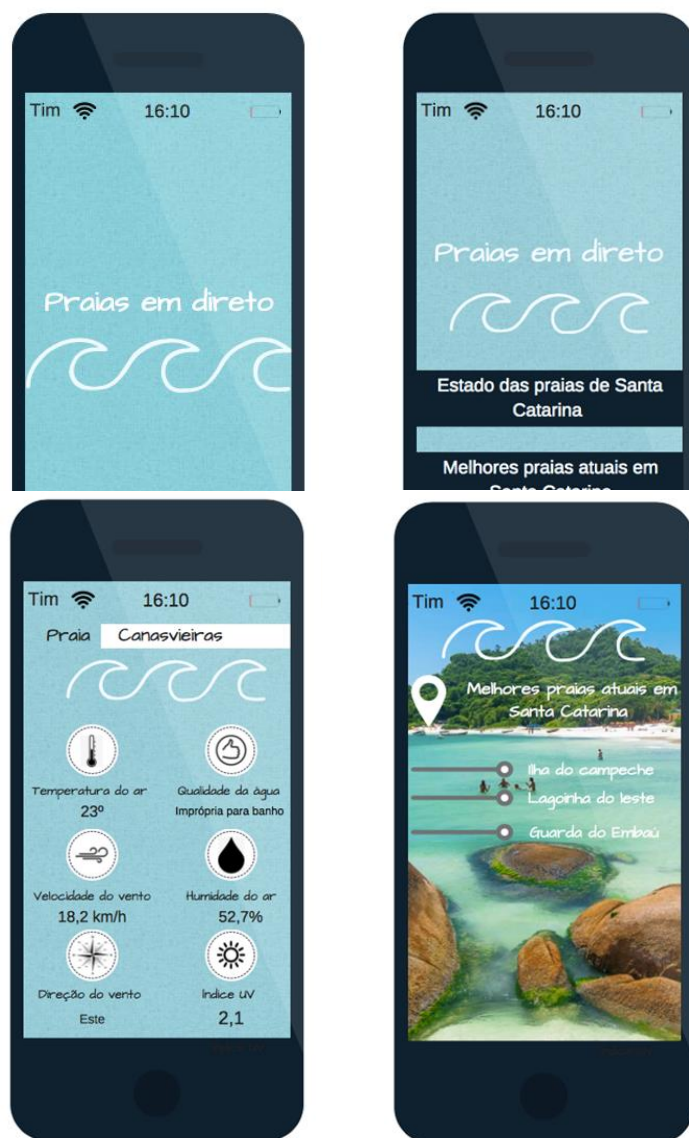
Tim 16:10

Praias em direto

Tim 16:10

Praias em direto

Estado das praias de Santa Catarina

Melhores praias atuais em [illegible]

Tim 16:10

Praia Canasvieiras

Temperatura do ar
23º

Qualidade da água
Imprópria para banho

Velocidade do vento
18,2 km/h

Humidade do ar
52,7%

Direção do vento
Este

Índice UV
2,1

Tim 16:10

Melhores praias atuais em Santa Catarina

Ilha do campeche

Lagoinha do leste

Guarda do Embaú